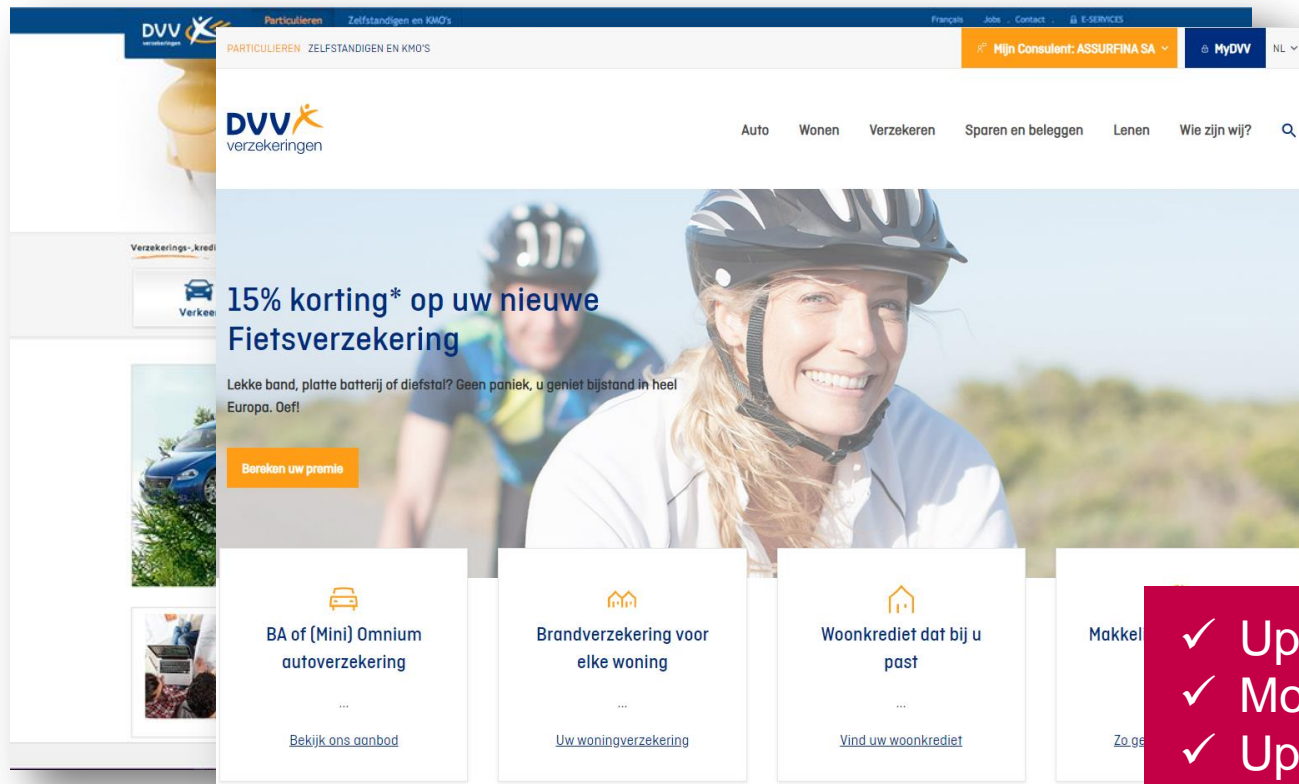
DVV verzekeringen Particulieren Zelfstandigen en KMO's Français Jobs . Contact . E-SERVICES

Verzekerings-, kredi

Verkee

PARTICULIEREN ZELFSTANDIGEN EN KMO'S

Mijn Consulent: ASSURFINA SA

MyDVV NL

DVV verzekeringen

Auto Wonen Verzekeren Sparen en beleggen Lenen Wie zijn wij?

15% korting* op uw nieuwe Fietsverzekering

Lekke band, platte batterij of diefstal? Geen paniek, u geniet bijstand in heel Europa. Oef!

Bereken uw premie

BA of (Mini) Omnium autoverzekering

...

Bekijk ons aanbod

Brandverzekering voor elke woning

...

Uw woningverzekering

Woonkrediet dat bij u past

...

Vind uw woonkrediet

Makkel

Zo ge

✓ Up
✓ Mo
✓ Up